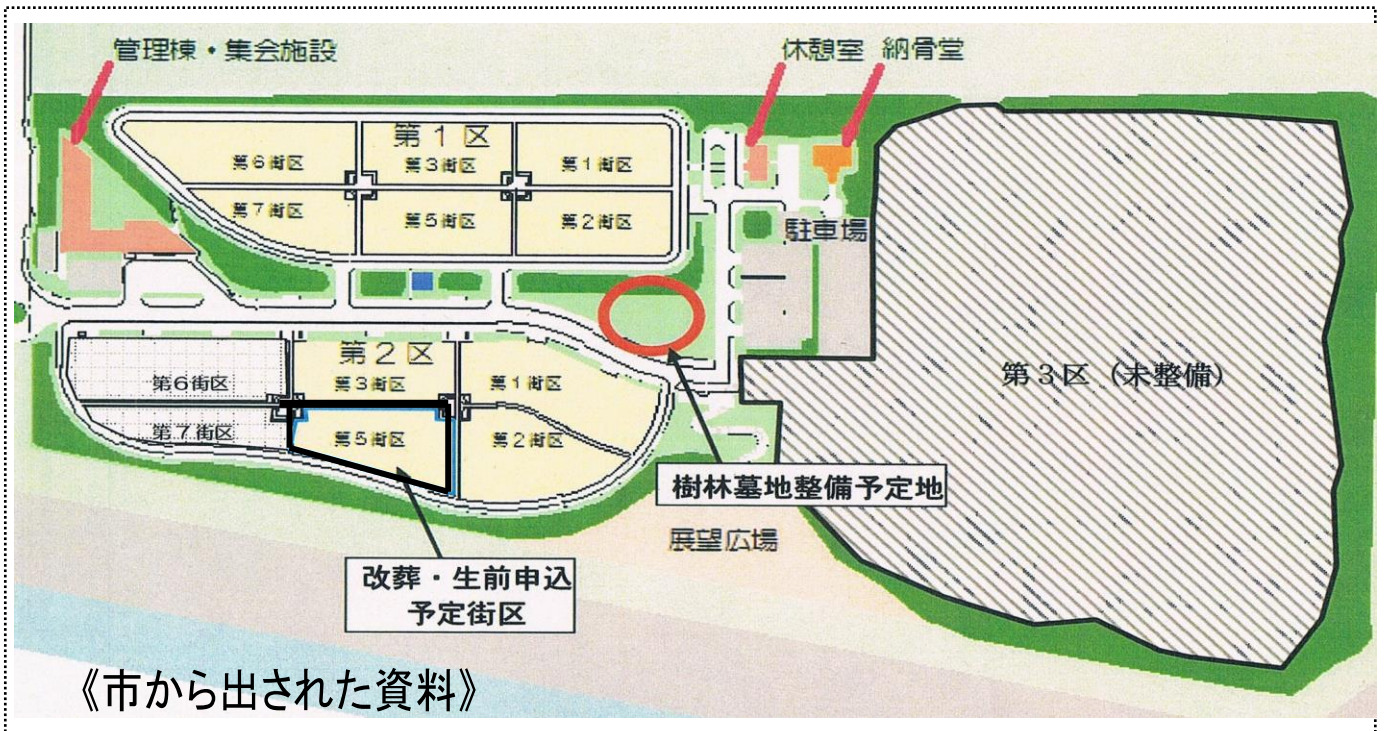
管理棟・集会施設

休憩室　納骨堂

第１区

第６街区

第３街区

第１街区

第７街区

第５街区

第２街区

駐車場

第２区

第６街区

第３街区

第１街区

第７街区

第５街区

第２街区

第３区（未整備）

樹林墓地整備予定地

展望広場

改葬・生前申込
予定街区

《市から出された資料》